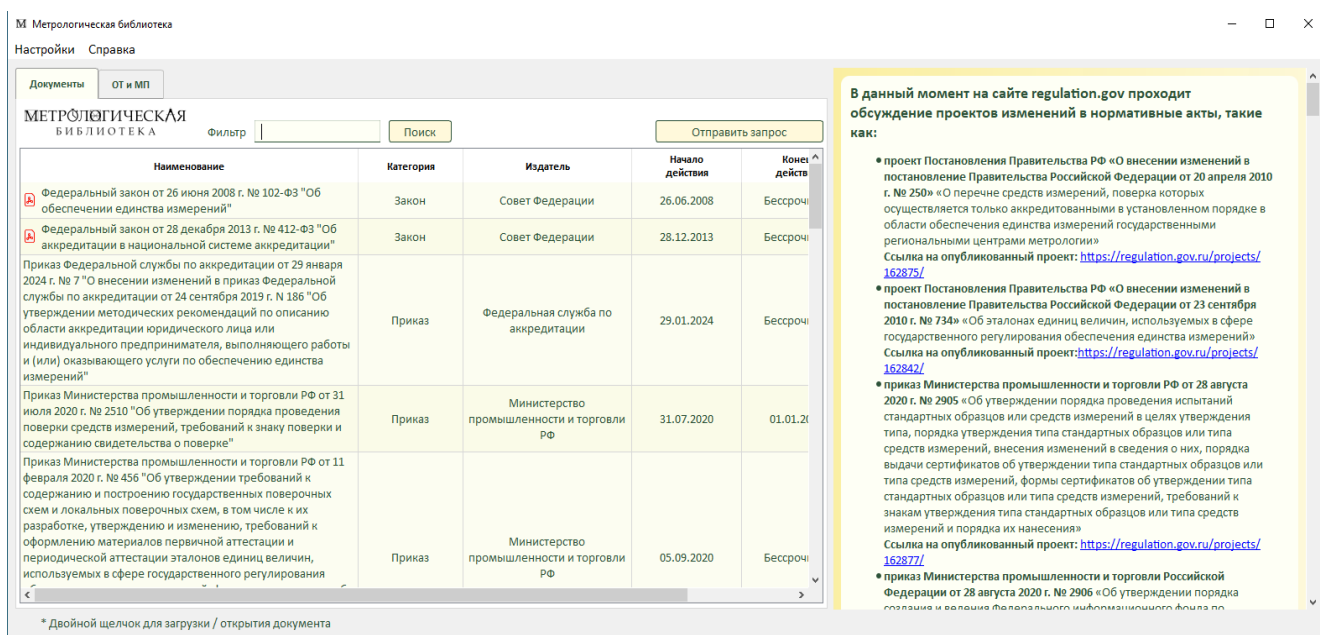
M Метрологическая библиотека

Настройки Справка

Документы | ОТ и МП

МЕТРОЛОГИЧЕСКАЯ БИБЛИОТЕКА

Фильтр [ ] Поиск

Отправить запрос

| Наименование | Категория | Издатель | Начало действия | Конец действ |
|---|---|---|---|---|
| Федеральный закон от 26 июня 2008 г. № 102-ФЗ "Об обеспечении единства измерений" | Закон | Совет Федерации | 26.06.2008 | Бессроч |
| Федеральный закон от 28 декабря 2013 г. № 412-ФЗ "Об аккредитации в национальной системе аккредитации" | Закон | Совет Федерации | 28.12.2013 | Бессроч |
| Приказ Федеральной службы по аккредитации от 29 января 2024 г. № 7 "О внесении изменений в приказ Федеральной службы по аккредитации от 24 сентября 2019 г. N 186 "Об утверждении методических рекомендаций по описанию области аккредитации юридического лица или индивидуального предпринимателя, выполняющего работы и (или) оказывающего услуги по обеспечению единства измерений" | Приказ | Федеральная служба по аккредитации | 29.01.2024 | Бессроч |
| Приказ Министерства промышленности и торговли РФ от 31 июля 2020 г. № 2510 "Об утверждении порядка проведения поверки средств измерений, требований к знаку поверки и содержанию свидетельства о поверке" | Приказ | Министерство промышленности и торговли РФ | 31.07.2020 | 01.01.2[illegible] |
| Приказ Министерства промышленности и торговли РФ от 11 февраля 2020 г. № 456 "Об утверждении требований к содержанию и построению государственных поверочных схем и локальных поверочных схем, в том числе к их разработке, утверждению и изменению, требований к оформлению материалов первичной аттестации и периодической аттестации эталонов единиц величин, используемых в сфере государственного регулирования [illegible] | Приказ | Министерство промышленности и торговли РФ | 05.09.2020 | Бессроч |

* Двойной щелчок для загрузки / открытия документа

В данный момент на сайте regulation.gov проходит обсуждение проектов изменений в нормативные акты, такие как:

• проект Постановления Правительства РФ «О внесении изменений в постановление Правительства Российской Федерации от 20 апреля 2010 г. № 250» «О перечне средств измерений, поверка которых осуществляется только аккредитованными в установленном порядке в области обеспечения единства измерений государственными региональными центрами метрологии»
Ссылка на опубликованный проект: https://regulation.gov.ru/projects/162875/

• проект Постановления Правительства РФ «О внесении изменений в постановление Правительства Российской Федерации от 23 сентября 2010 г. № 734» «Об эталонах единиц величин, используемых в сфере государственного регулирования обеспечения единства измерений»
Ссылка на опубликованный проект:https://regulation.gov.ru/projects/162842/

• приказ Министерства промышленности и торговли РФ от 28 августа 2020 г. № 2905 «Об утверждении порядка проведения испытаний стандартных образцов или средств измерений в целях утверждения типа, порядка утверждения типа стандартных образцов или типа средств измерений, внесения изменений в сведения о них, порядка выдачи сертификатов об утверждении типа стандартных образцов или типа средств измерений, формы сертификатов об утверждении типа стандартных образцов или типа средств измерений, требований к знакам утверждения типа стандартных образцов или типа средств измерений и порядка их нанесения»
Ссылка на опубликованный проект: https://regulation.gov.ru/projects/162877/

• приказ Министерства промышленности и торговли Российской Федерации от 28 августа 2020 г. № 2906 «Об утверждении порядка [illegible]